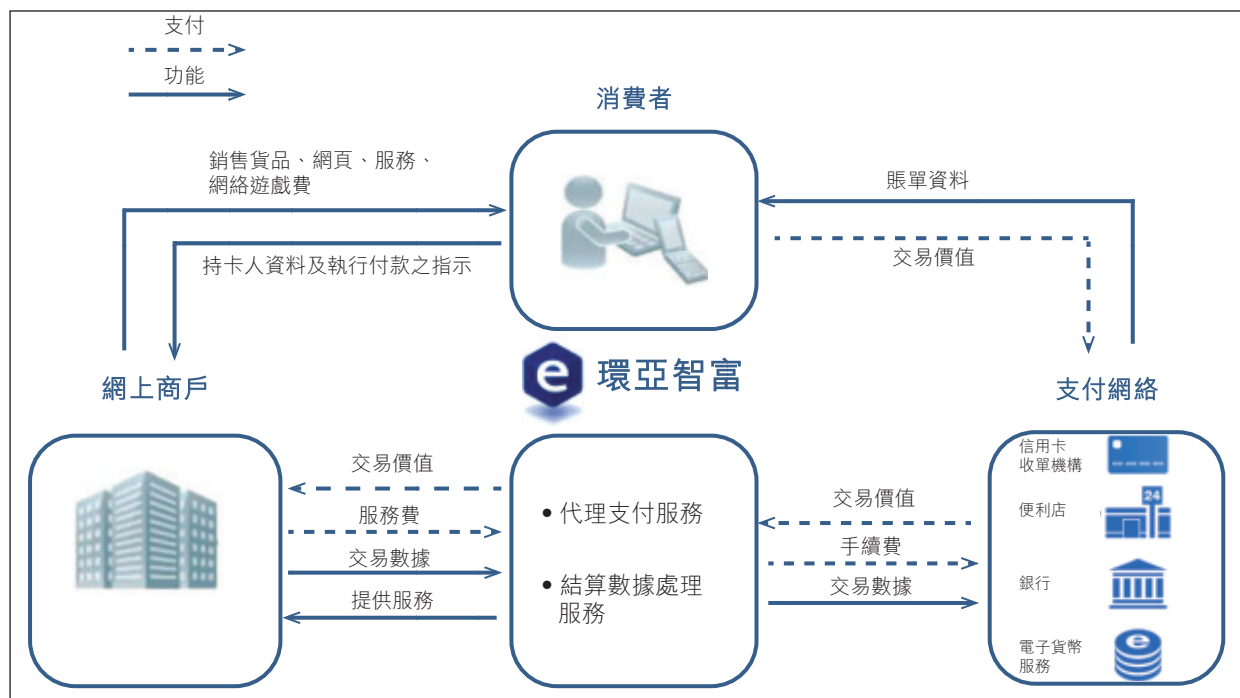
支付

功能

消費者

銷售貨品、網頁、服務、
網絡遊戲費

持卡人資料及執行付款之指示

賬單資料

交易價值

網上商戶

e 環亞智富

支付網絡

交易價值

服務費

交易數據

提供服務

• 代理支付服務

• 結算數據處理服務

交易價值

手續費

交易數據

信用卡
收單機構

24

便利店

銀行

電子貨幣
服務

e